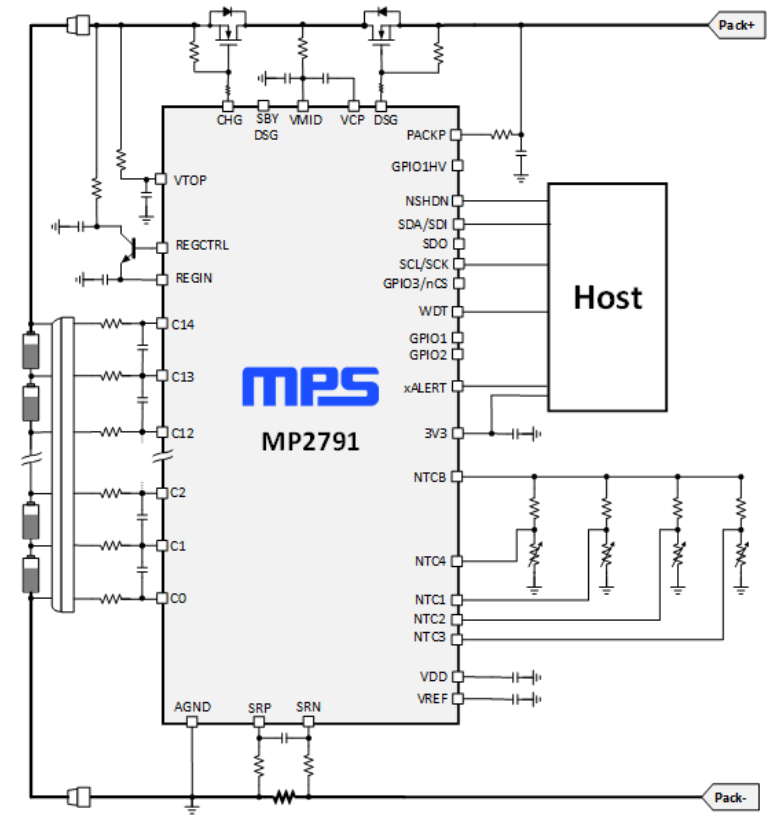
Pack+

CHG
SBY DSG
VMID
VCP
DSG

PACKP
GPIO1HV
NSHDN
SDA/SDI
SDO
SCL/SCK
GPIO3/nCS
WDT
GPIO1
GPIO2
xALERT
3V3
NTCB
NTC4
NTC1
NTC2
NTC3
VDD
VREF

VTOP
REGCTRL
REGIN
C14
C13
C12
C2
C1
C0

Host

MPS
MP2791

AGND
SRP
SRN

Pack-